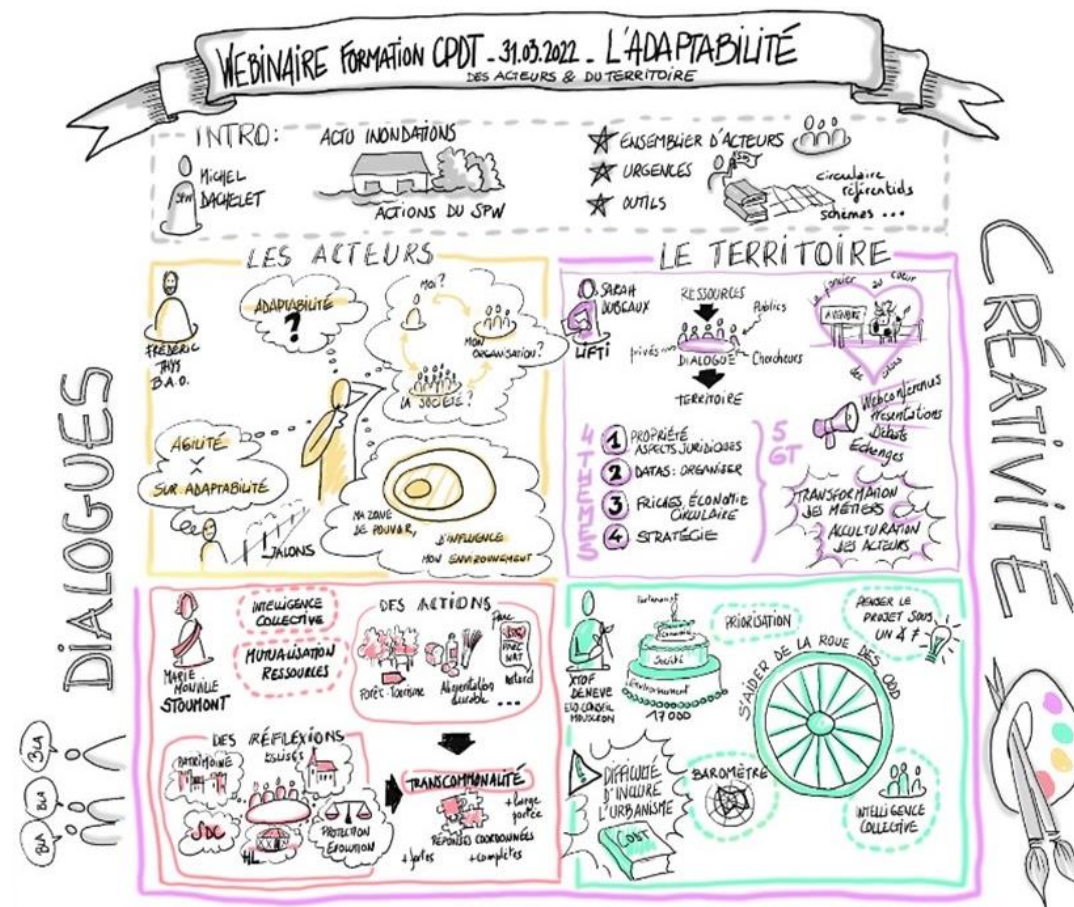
WEBINAIRE FORMATION CPDT - 31.03.2022 - L'ADAPTABILITÉ
DES ACTEURS & DU TERRITOIRE

INTRO:
MICHEL DACHELET
SPW
ACTU INONDATIONS
ACTIONS DU SPW
ENSEMBLIER D'ACTEURS
URGENCES
OUTILS
circulaire
référentiels
schémas ...

LES ACTEURS
FRÉDÉRIC THYS B.A.O.
ADAPTABILITÉ ?
MOI ?
MON ORGANISATION ?
LA SOCIÉTÉ ?
AGILITÉ
X
SUR ADAPTABILITÉ
JALONS
MA ZONE DE POUVOIR, D'INFLUENCE
MON ENVIRONNEMENT

LE TERRITOIRE
SARAH DUBEAUX
LIFTI
RESSOURCES
Publics
privés
DIALOGUE
Chercheurs
TERRITOIRE
Le panier au coeur
A VENDRE
des idées
4 THÈMES
1 PROPRIÉTÉ ASPECTS JURIDIQUES
2 DATAS : ORGANISER
3 FRICHES, ÉCONOMIE CIRCULAIRE
4 STRATÉGIE
5 GT
Webconférences
Présentations
Débats
Échanges
TRANSFORMATION DES MÉTIERS
ACCULTURATION DES ACTEURS

MARIE MONALLE STOUMONT
INTELLIGENCE COLLECTIVE
MUTUALISATION RESSOURCES
DES ACTIONS
Forêt - Tourisme
Alimentation durable
PARC NAT
Natura
...
DES RÉFLEXIONS
PATRIMOINE
ÉGLISES
SDC
HL
PROTECTION ÉVOLUTION
TRANSCOMMUNALITÉ
+ large portée
RÉPONSES COORDONNÉES
+ fortes
+ complètes

XTOF DENEVE
ÉCO CONSEIL MOUSCRON
Partenariat
Économie
Société
Environnement
17 ODD
PRIORISATION
PENSER LE PROJET SOUS UN A7
S'AIDER DE LA ROUE DES ODD
DIFFICULTÉ D'INCLURE L'URBANISME
CoDT
BAROMÈTRE
INTELLIGENCE COLLECTIVE

DIALOGUES
BLA
BLA
BLA
CRÉATIVITÉ